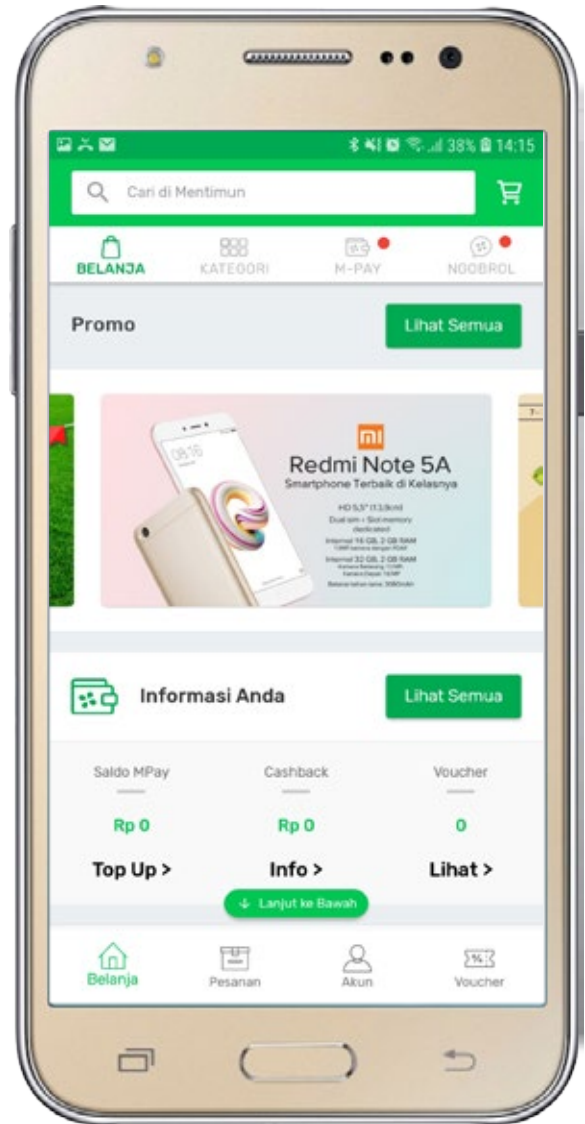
38% 14:15

Cari di Mentimun

BELANJA KATEGORI M-PAY NGOBROL

Promo

Lihat Semua

mi
Redmi Note 5A
Smartphone Terbaik di Kelasnya

HD 5,5" (13,9cm)
Dual sim + Slot memory dedicated
Internal 16 GB, 2 GB RAM
Internal 32 GB, 3 GB RAM
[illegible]

Informasi Anda

Lihat Semua

Saldo MPay
Rp 0
Top Up >

Cashback
Rp 0
Info >

Voucher
0
Lihat >

Lanjut ke Bawah

Belanja Pesanan Akun Voucher